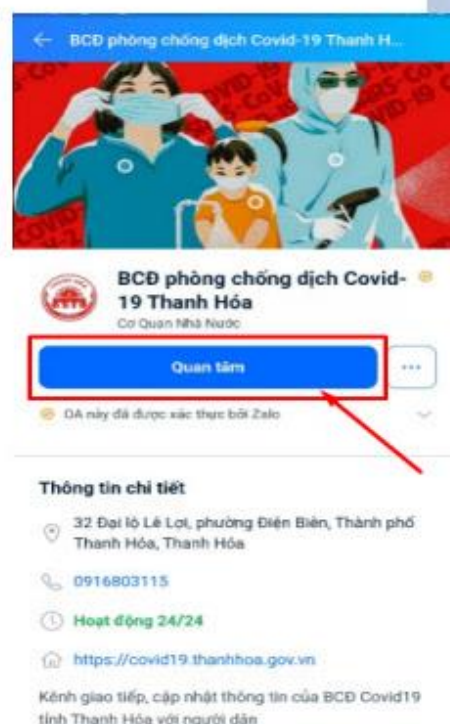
BCĐ phòng chống dịch Covid-19 Thanh H...

BCĐ phòng chống dịch Covid-19 Thanh Hóa
Cơ Quan Nhà Nước

Quan tâm

...

OA này đã được xác thực bởi Zalo

Thông tin chi tiết

32 Đại lộ Lê Lợi, phường Điện Biên, Thành phố Thanh Hóa, Thanh Hóa

0916803115

Hoạt động 24/24

https://covid19.thanhhoa.gov.vn

Kênh giao tiếp, cập nhật thông tin của BCĐ Covid19 tỉnh Thanh Hóa với người dân